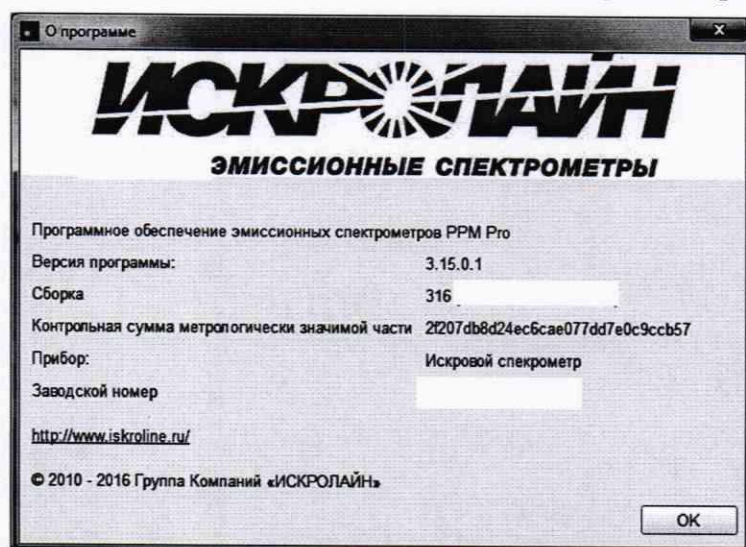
О программе

ИСКРОЛАЙН

ЭМИССИОННЫЕ СПЕКТРОМЕТРЫ

Программное обеспечение эмиссионных спектрометров PPM Pro

Версия программы: 3.15.0.1

Сборка 316

Контрольная сумма метрологически значимой части 2f207db8d24ec6cae077dd7e0c9ccb57

Прибор: Искровой спекрометр

Заводской номер

http://www.iskroline.ru/

© 2010 - 2016 Группа Компаний «ИСКРОЛАЙН»

OK